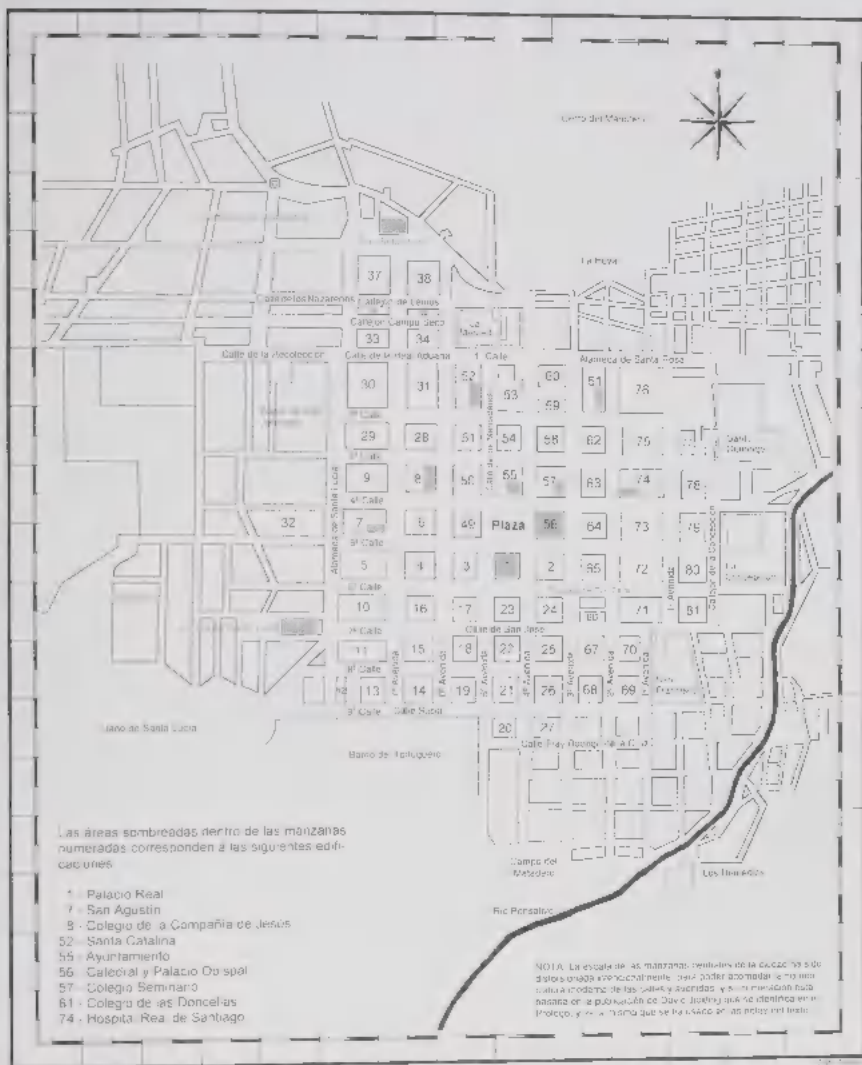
Cerro del Manchén

La Pólvora

37 38

Calle de los Nazarenos Callejón de Lemus

Callejón Campo Seco

33 34

La Merced

Calle de la Recolección

Calle de la Real Aduana

1ª Calle

Alameda de Santa Rosa

30 31 52 53 60 59 51 76

2ª Calle

29 28 51 54 58 62 75

Calle de los Mercaderes

Santo Domingo

3ª Calle

9 8 50 55 57 63 74 78

4ª Calle

Alameda de Santa Lucía

32 7 6 49 Plaza 56 64 73 79

5ª Calle

5 4 3 1 2 65 72 80

La Concepción

6ª Calle

10 16 17 23 24 66 71 81

Calle de San José

7ª Calle

11 15 18 22 25 67 70

8ª Calle

1ª Avenida 2ª Avenida 3ª Avenida 4ª Avenida 5ª Avenida 6ª Avenida 7ª Avenida

12 13 14 19 21 26 68 69

San Francisco

9ª Calle Calle Sucia

20 27

Barrio de Santa Lucía

Barrio de Tortuguero

Calle Fray Rodrigo de la Cruz

Campo del Matadero

Los Remedios

Río Pensativo

Las áreas sombreadas dentro de las manzanas numeradas corresponden a las siguientes edificaciones:

1 - Palacio Real
7 - San Agustín
8 - Colegio de la Compañía de Jesús
52 - Santa Catalina
55 - Ayuntamiento
56 - Catedral y Palacio Obispal
57 - Colegio Seminario
61 - Colegio de las Doncellas
74 - Hospital Real de Santiago

NOTA: La escala de las manzanas ha sido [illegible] para poder acomodar la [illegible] de las calles y avenidas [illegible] basada en la publicación de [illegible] que se identifica en el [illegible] y es la misma que se ha usado en las notas del texto.